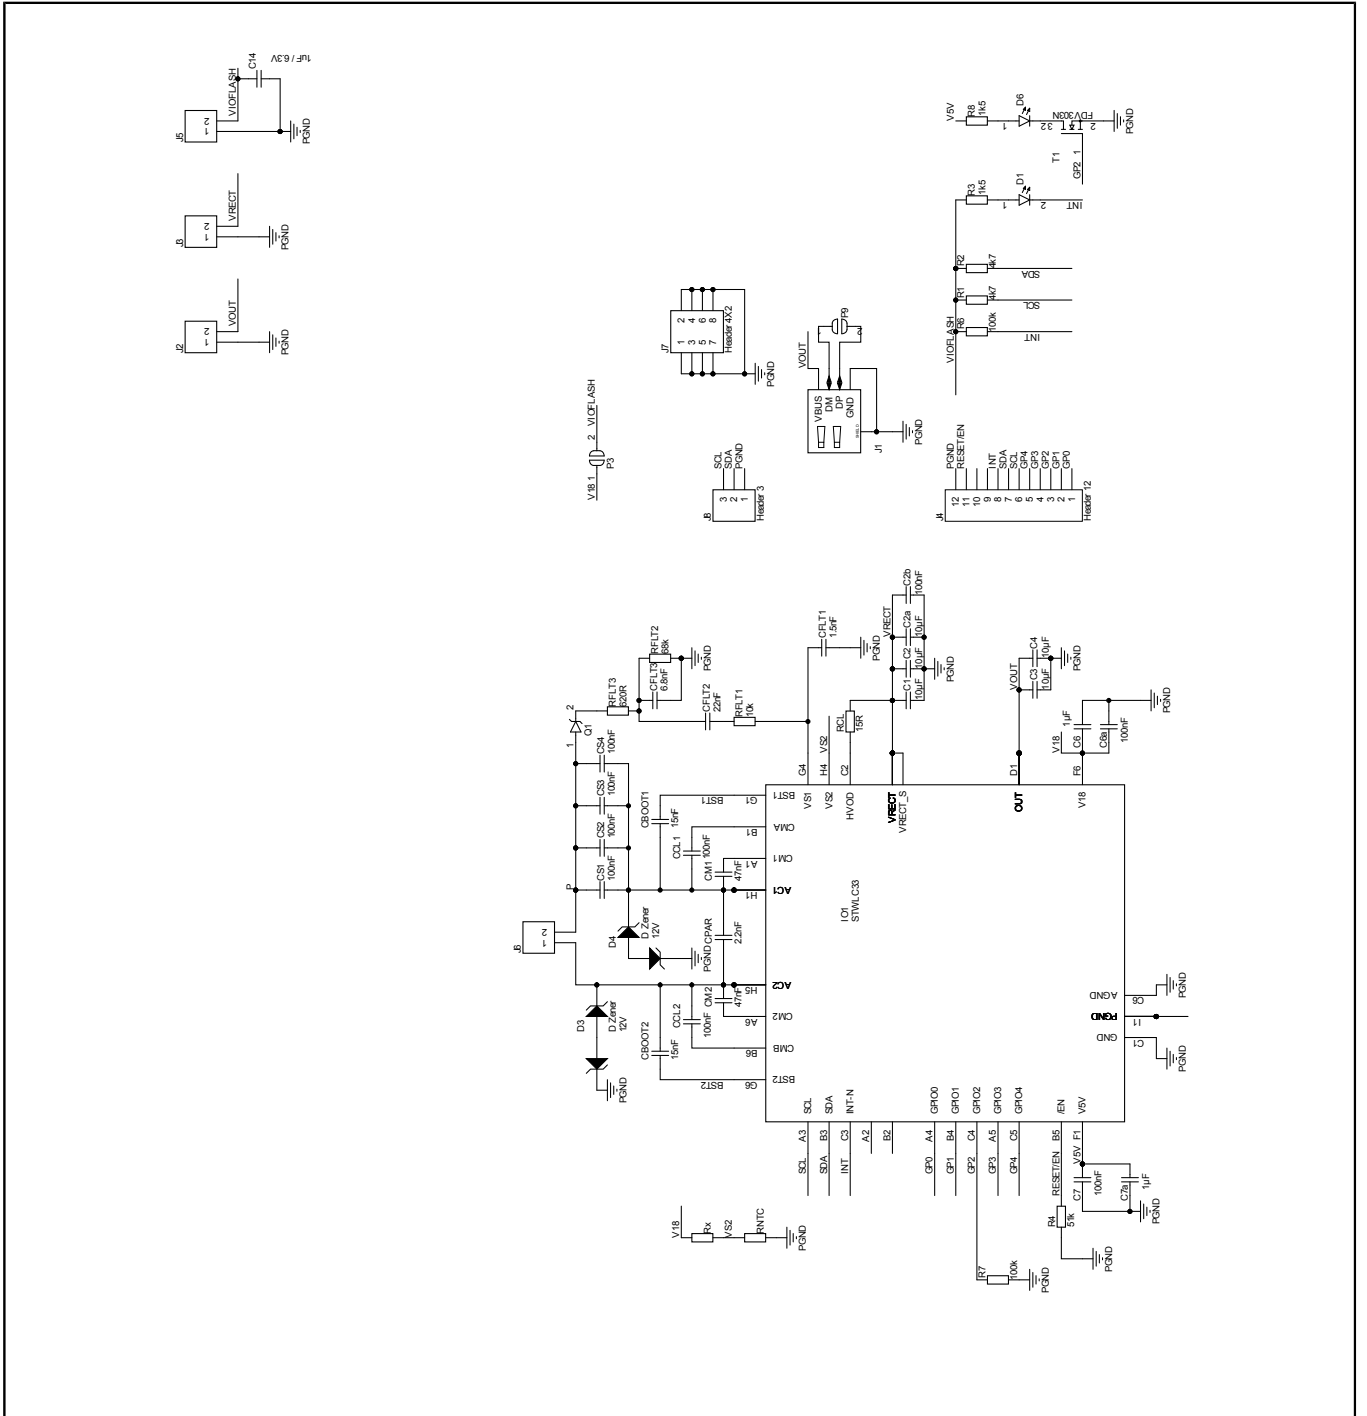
C14
1uF / 6.3V
VIOFLASH
J5
1
2
PGND

VRECT
J3
1
2
PGND

VOUT
J2
1
2
PGND

V5V
R8
1k5
D6
FDV303N
3
2
PGND
T1
GP2
1

R3
1k5
D1
INT

R2
4k7
SDA
R1
4k7
SCL
R6
100k
INT
VIOFLASH

J7
1 2
3 4
5 6
7 8
Header 4X2
PGND

VOUT
P9
VBUS
DM
DP
GND
J1
PGND

V18 1
2 VIOFLASH
P3

SCL
SDA
PGND
3
2
1
J8
Header 3

PGND
RESET/EN
INT
SDA
SCL
GP4
GP3
GP2
GP1
GP0
12
11
10
9
8
7
6
5
4
3
2
1
J4
Header 12

C2b
100nF
VRECT
C2a
10uF
CFLT1
1.5nF
PGND
C2
10uF
C1
10uF
PGND
VOUT
C4
10uF
C3
10uF
PGND
RFLT2
68k
PGND
CFLT3
6.8nF
RFLT3
620R
CFLT2
22nF
RFLT1
10k
RCL
15R
V18
C6
1uF
C6a
100nF
PGND
Q1
CS4
100nF
CS3
100nF
CS2
100nF
CS1
100nF
CBOOT1
15nF
CCL1
100nF
CM1
47nF
G4
H4
C2
D1
F6
VS1
VS2
HVOD
VRECT
VRECT_S
OUT
V18
BST1
G1
CMA
B1
CM1
A1
AC1
H1
IC1
STWLC33
J6
1
2
D4
D Zener
12V
CPAR
2.2nF
PGND
AC2
H5
CM2
A6
CMB
B6
BST2
G6
CM2
47nF
CCL2
100nF
CBOOT2
15nF
D3
D Zener
12V
PGND
AGND
G6
PGND
PGND
I1
GND
C1
PGND
SCL
SDA
INT-N
GPIO0
GPIO1
GPIO2
GPIO3
GPIO4
/EN
V5V
A3
B3
C3
A2
B2
A4
B4
C4
A5
C5
B5
F1
SCL
SDA
INT
GP0
GP1
GP2
GP3
GP4
RESET/EN
V5V
C7
100nF
C7a
1uF
PGND
R4
51k
PGND
R7
100k
PGND
V18
Rx
VS2
RNTC
PGND